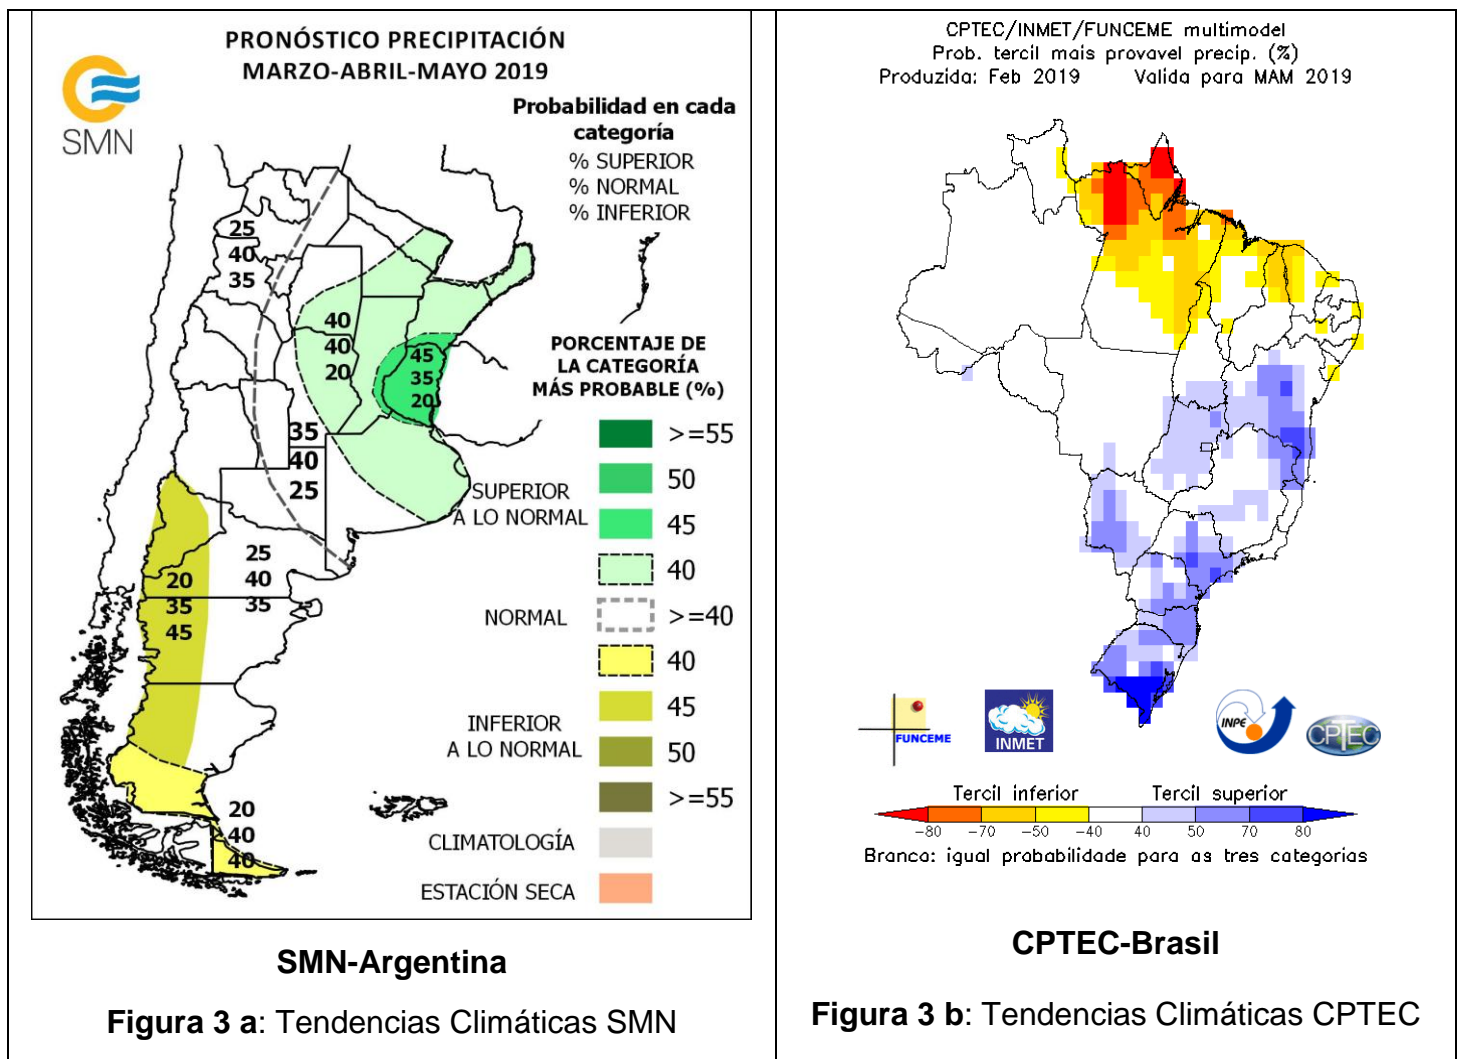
PRONÓSTICO PRECIPITACIÓN
MARZO-ABRIL-MAYO 2019

SMN

Probabilidad en cada categoría
% SUPERIOR
% NORMAL
% INFERIOR

25
40
35

40
40
20

45
35
20

35
40
25

25
40
35

20
35
45

20
40
40

PORCENTAJE DE LA CATEGORÍA MÁS PROBABLE (%)

SUPERIOR A LO NORMAL
>=55
50
45
40

NORMAL
>=40

INFERIOR A LO NORMAL
40
45
50
>=55

CLIMATOLOGÍA

ESTACIÓN SECA

SMN-Argentina

**Figura 3 a**: Tendencias Climáticas SMN

CPTEC/INMET/FUNCEME multimodel
Prob. tercil mais provavel precip. (%)
Produzida: Feb 2019 Valida para MAM 2019

FUNCEME
INMET
INPE
CPTEC

Tercil inferior Tercil superior
−80 −70 −50 −40 40 50 70 80
Branco: igual probabilidade para as tres categorias

CPTEC-Brasil

**Figura 3 b**: Tendencias Climáticas CPTEC